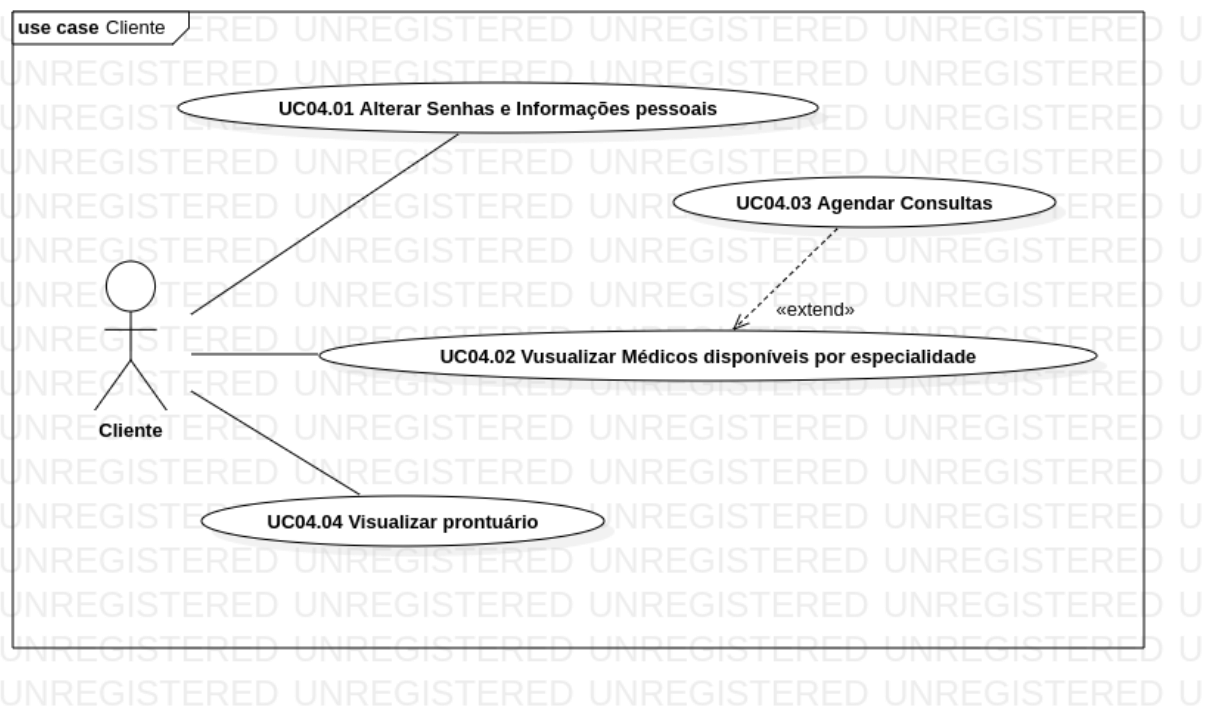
use case Cliente

UC04.01 Alterar Senhas e Informações pessoais

UC04.03 Agendar Consultas

«extend»

UC04.02 Vusualizar Médicos disponíveis por especialidade

Cliente

UC04.04 Visualizar prontuário

UNREGISTERED UNREGISTERED UNREGISTERED UNREGISTERED U